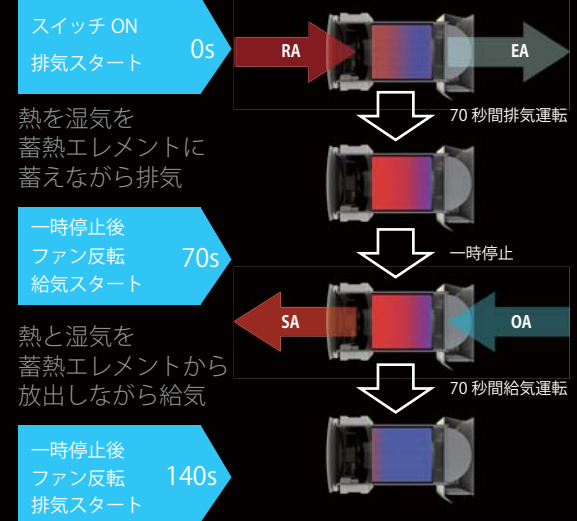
スイッチ ON
排気スタート
0s

RA

EA

70 秒間排気運転

熱を湿気を
蓄熱エレメントに
蓄えながら排気

一時停止後
ファン反転
給気スタート
70s

一時停止

SA

OA

熱と湿気を
蓄熱エレメントから
放出しながら給気

70 秒間給気運転

一時停止後
ファン反転
排気スタート
140s